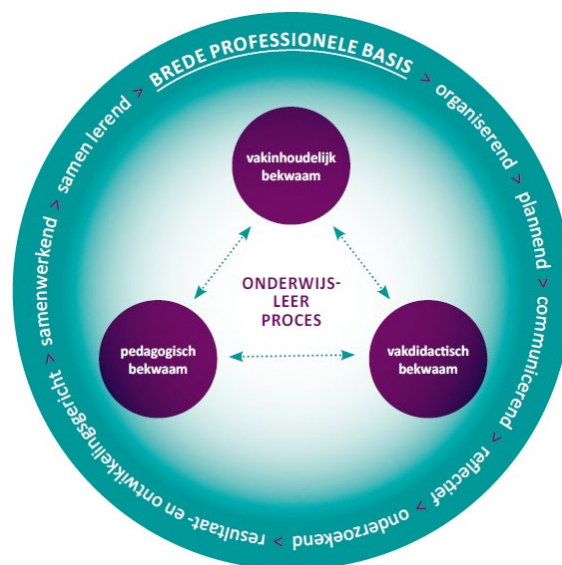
BREDE PROFESSIONELE BASIS > organiserend > plannend > communicerend > reflectief > onderzoekend > resultaat- en ontwikkelingsgericht > samenwerkend > samen lerend >

vakinhoudelijk bekwaam

ONDERWIJS-LEER PROCES

pedagogisch bekwaam

vakdidactisch bekwaam